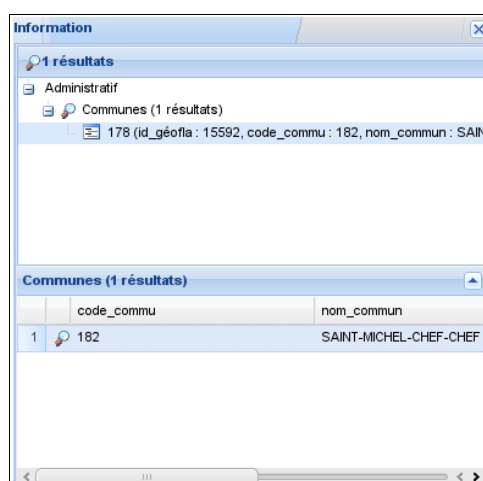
Information

1 résultats

Administratif

Communes (1 résultats)

178 (id_géofla : 15592, code_commu : 182, nom_commun : SAI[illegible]

Communes (1 résultats)

| | code_commu | nom_commun |
|---|---|---|
| 1 | 182 | SAINT-MICHEL-CHEF-CHEF |